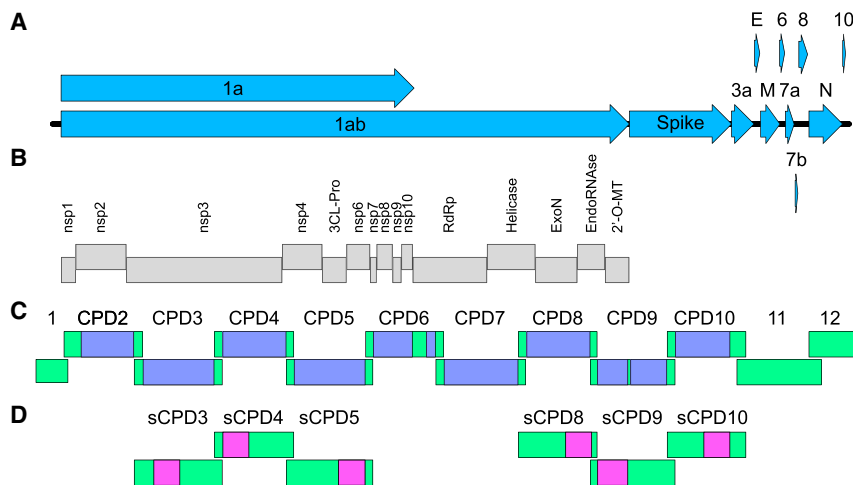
A

E 6 8 10

1a

1ab Spike 3a M 7a N

7b

B

nsp1 nsp2 nsp3 nsp4 3CL-Pro nsp6 nsp7 nsp8 nsp9 nsp10 RdRp Helicase ExoN EndoRNAse 2'-O-MT

C

1 CPD2 CPD3 CPD4 CPD5 CPD6 CPD7 CPD8 CPD9 CPD10 11 12

D

sCPD3 sCPD4 sCPD5 sCPD8 sCPD9 sCPD10